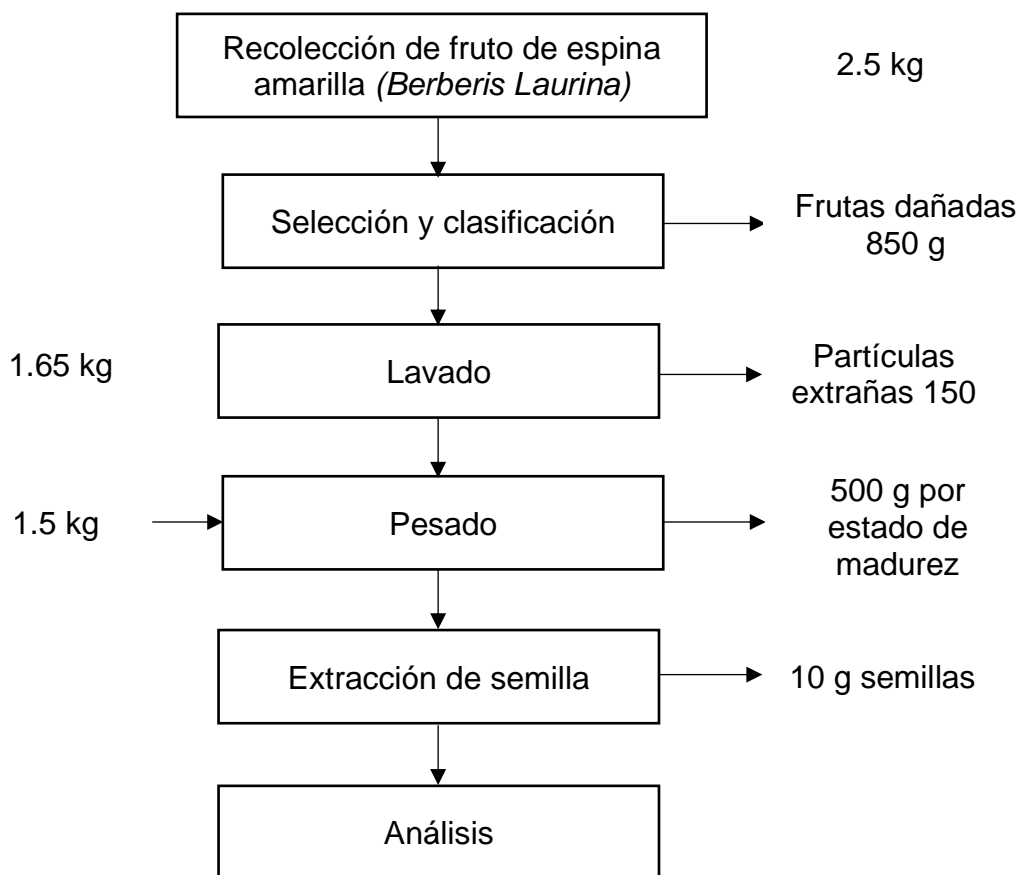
Recolección de fruto de espina amarilla *(Berberis Laurina)*

2.5 kg

Selección y clasificación

Frutas dañadas 850 g

1.65 kg

Lavado

Partículas extrañas 150

1.5 kg

Pesado

500 g por estado de madurez

Extracción de semilla

10 g semillas

Análisis